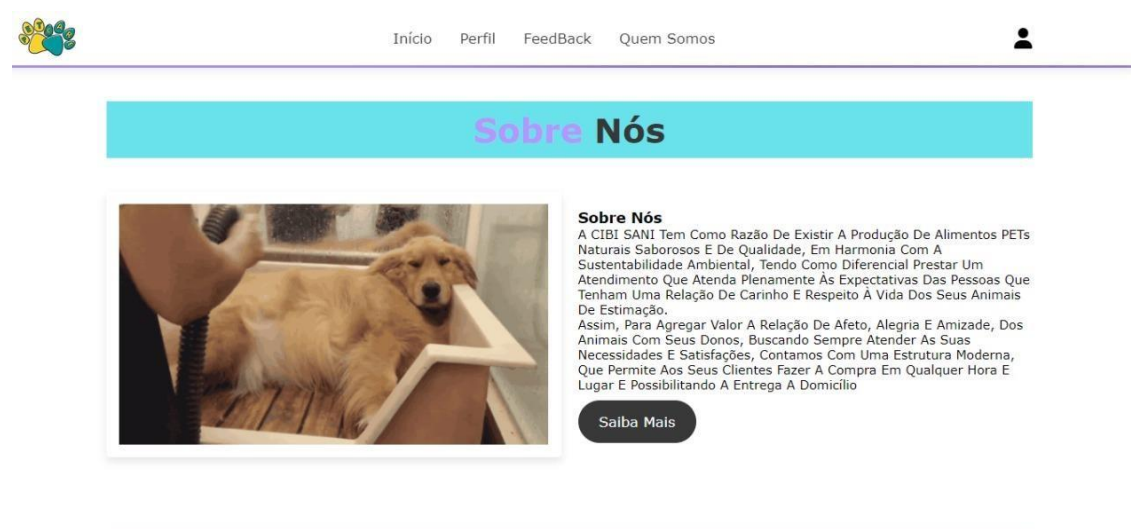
Início Perfil FeedBack Quem Somos

Sobre Nós

Sobre Nós
A CIBI SANI Tem Como Razão De Existir A Produção De Alimentos PETs Naturais Saborosos E De Qualidade, Em Harmonia Com A Sustentabilidade Ambiental, Tendo Como Diferencial Prestar Um Atendimento Que Atenda Plenamente Às Expectativas Das Pessoas Que Tenham Uma Relação De Carinho E Respeito À Vida Dos Seus Animais De Estimação.
Assim, Para Agregar Valor A Relação De Afeto, Alegria E Amizade, Dos Animais Com Seus Donos, Buscando Sempre Atender As Suas Necessidades E Satisfações, Contamos Com Uma Estrutura Moderna, Que Permite Aos Seus Clientes Fazer A Compra Em Qualquer Hora E Lugar E Possibilitando A Entrega A Domicílio

Saiba Mais